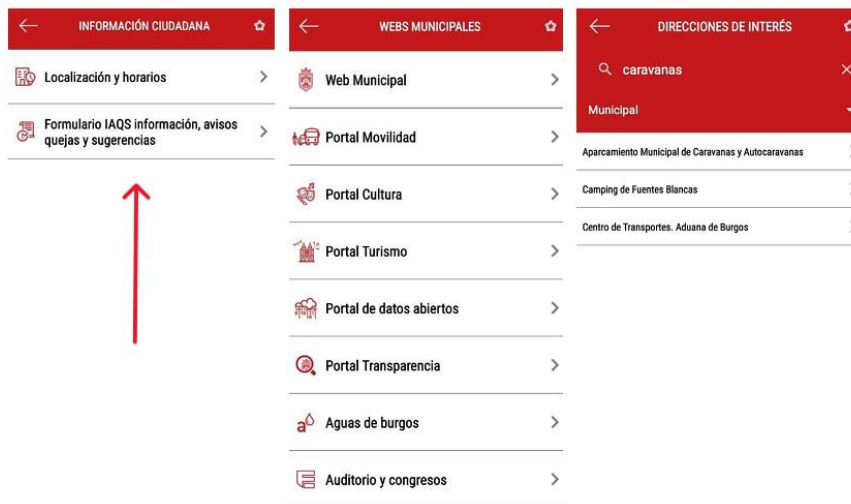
INFORMACIÓN CIUDADANA

Localización y horarios

Formulario IAQS información, avisos quejas y sugerencias

WEBS MUNICIPALES

Web Municipal

Portal Movilidad

Portal Cultura

Portal Turismo

Portal de datos abiertos

Portal Transparencia

Aguas de burgos

Auditorio y congresos

DIRECCIONES DE INTERÉS

caravanas

Municipal

Aparcamiento Municipal de Caravanas y Autocaravanas

Camping de Fuentes Blancas

Centro de Transportes. Aduana de Burgos